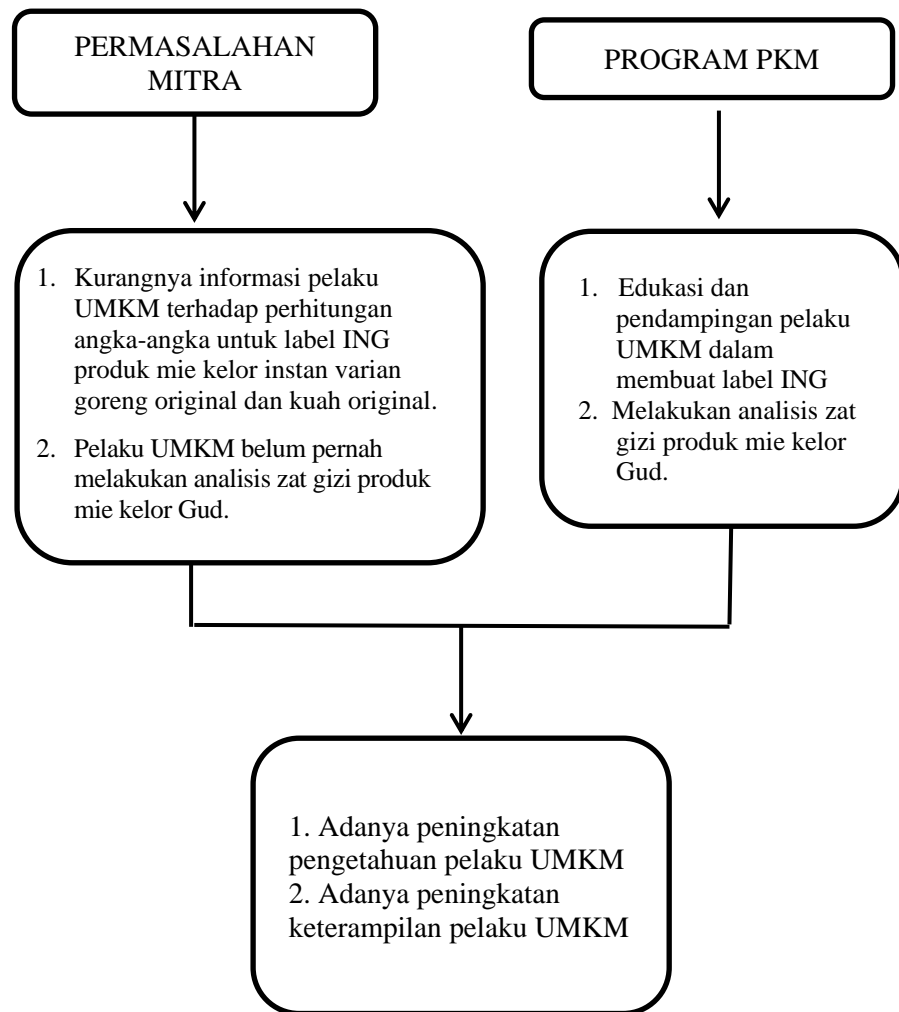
PERMASALAHAN MITRA

PROGRAM PKM

1. Kurangnya informasi pelaku UMKM terhadap perhitungan angka-angka untuk label ING produk mie kelor instan varian goreng original dan kuah original.

2. Pelaku UMKM belum pernah melakukan analisis zat gizi produk mie kelor Gud.

1. Edukasi dan pendampingan pelaku UMKM dalam membuat label ING

2. Melakukan analisis zat gizi produk mie kelor Gud.

1. Adanya peningkatan pengetahuan pelaku UMKM
2. Adanya peningkatan keterampilan pelaku UMKM